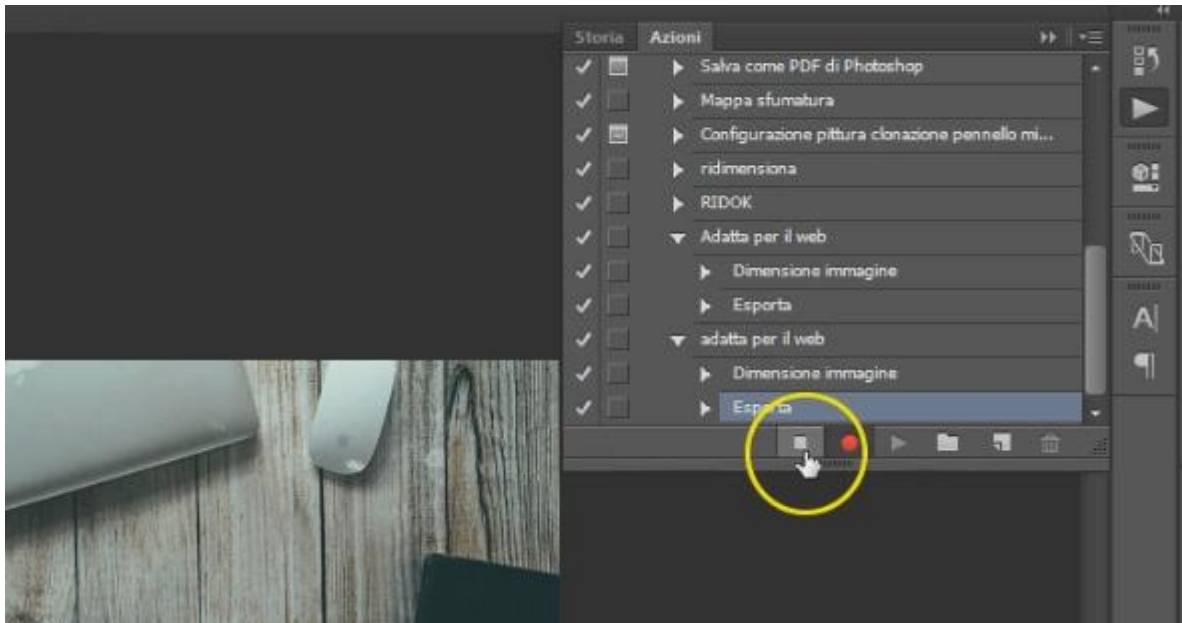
Storia Azioni

Salva come PDF di Photoshop

Mappa sfumatura

Configurazione pittura clonazione pennello mi...

ridimensiona

RIDOK

Adatta per il web

Dimensione immagine

Esporta

adatta per il web

Dimensione immagine

Esporta